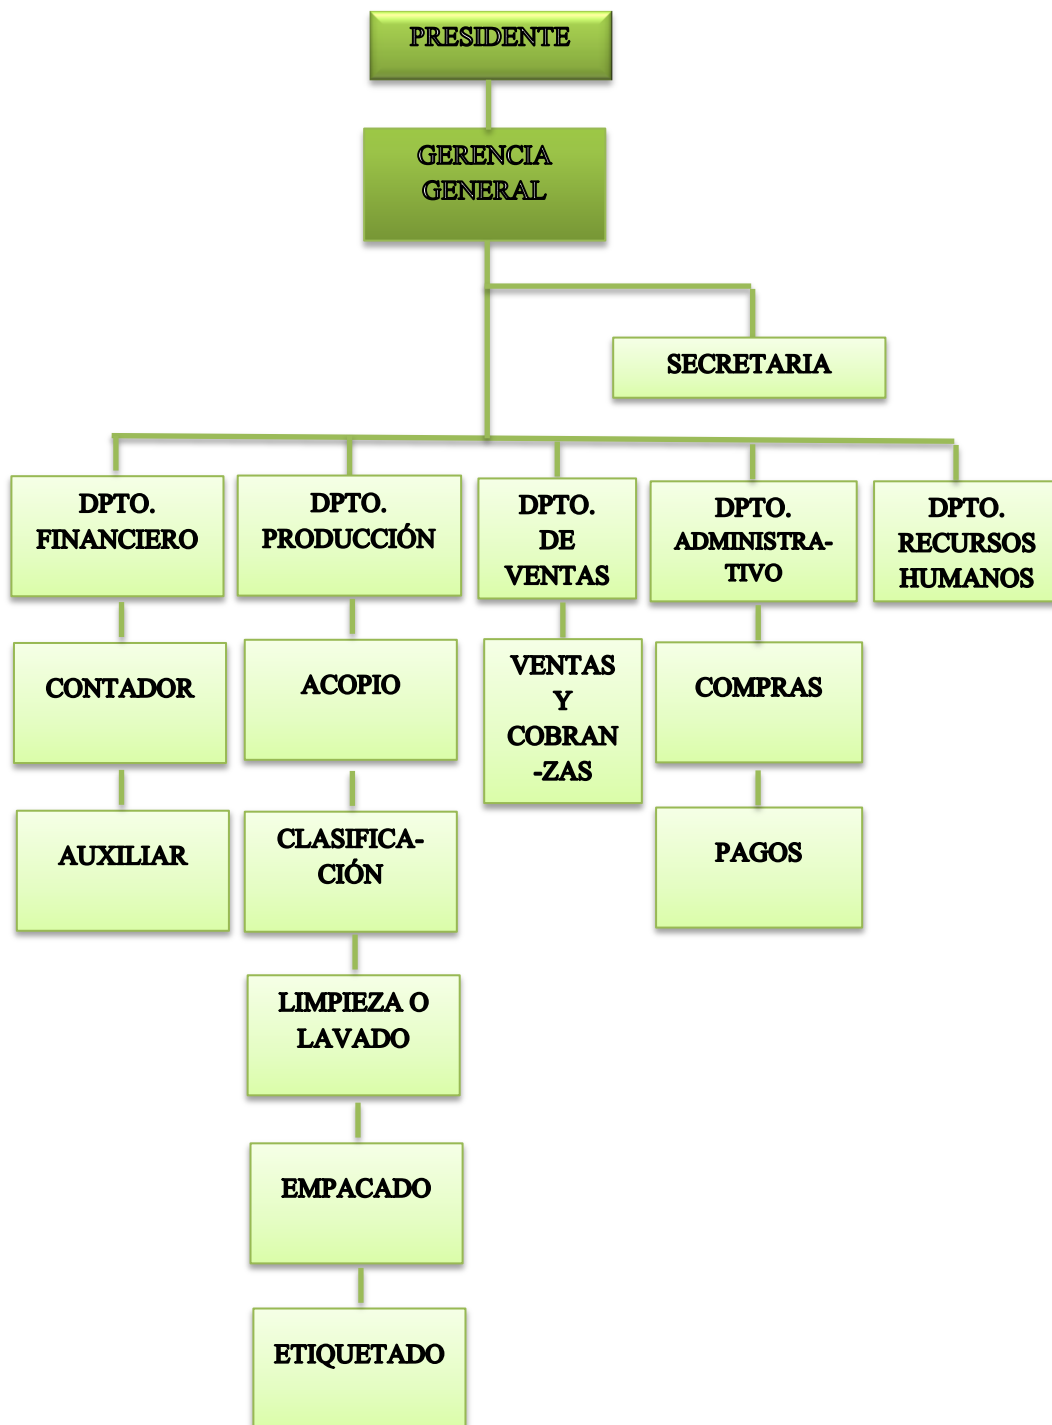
PRESIDENTE

GERENCIA GENERAL

SECRETARIA

DPTO. FINANCIERO

DPTO. PRODUCCIÓN

DPTO. DE VENTAS

DPTO. ADMINISTRATIVO

DPTO. RECURSOS HUMANOS

CONTADOR

AUXILIAR

ACOPIO

CLASIFICACIÓN

LIMPIEZA O LAVADO

EMPACADO

ETIQUETADO

VENTAS Y COBRANZAS

COMPRAS

PAGOS